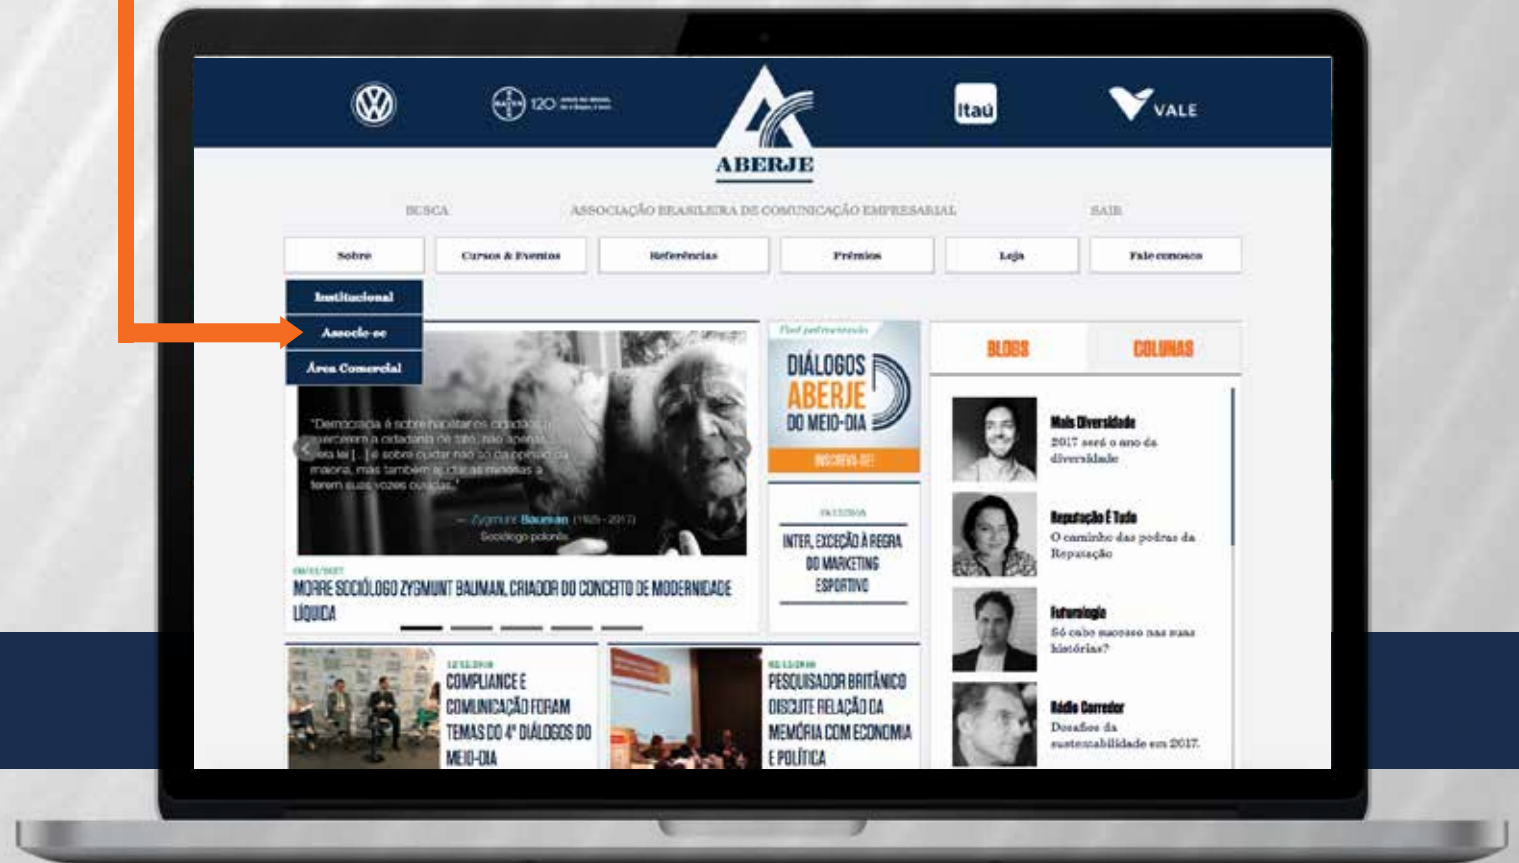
BAYER 120 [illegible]

ABERJE

Itaú

VALE

BUSCA

ASSOCIAÇÃO BRASILEIRA DE COMUNICAÇÃO EMPRESARIAL

SAIR

Sobre

Cursos & Eventos

Referências

Prêmios

Loja

Fale conosco

Institucional

Associe-se

Área Comercial

"Democracia é sobre habitantes cidadãos, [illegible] exercerem a cidadania de fato, não apenas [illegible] da lei [...] é sobre cuidar não só da opinião da maioria, mas também ajudar as minorias a terem suas vozes ouvidas."

— Zygmunt Bauman (1925 - 2017)

Sociólogo polonês

09/01/2017

MORRE SOCIÓLOGO ZYGMUNT BAUMAN, CRIADOR DO CONCEITO DE MODERNIDADE LÍQUIDA

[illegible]

DIÁLOGOS ABERJE DO MEIO-DIA

INSCREVA-SE!

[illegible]

INTER, EXCEÇÃO À REGRA DO MARKETING ESPORTIVO

BLOGS

COLUNAS

Mais Diversidade

2017 será o ano da diversidade

Reputação É Tudo

O caminho das pedras da Reputação

Futurologia

Só cabe sucesso nas suas histórias?

Hélio Corredor

Desafios da sustentabilidade em 2017.

12/12/2016

COMPLIANCE E COMUNICAÇÃO FORAM TEMAS DO 4º DIÁLOGOS DO MEIO-DIA

02/12/2016

PESQUISADOR BRITÂNICO DISCUTE RELAÇÃO DA MEMÓRIA COM ECONOMIA E POLÍTICA